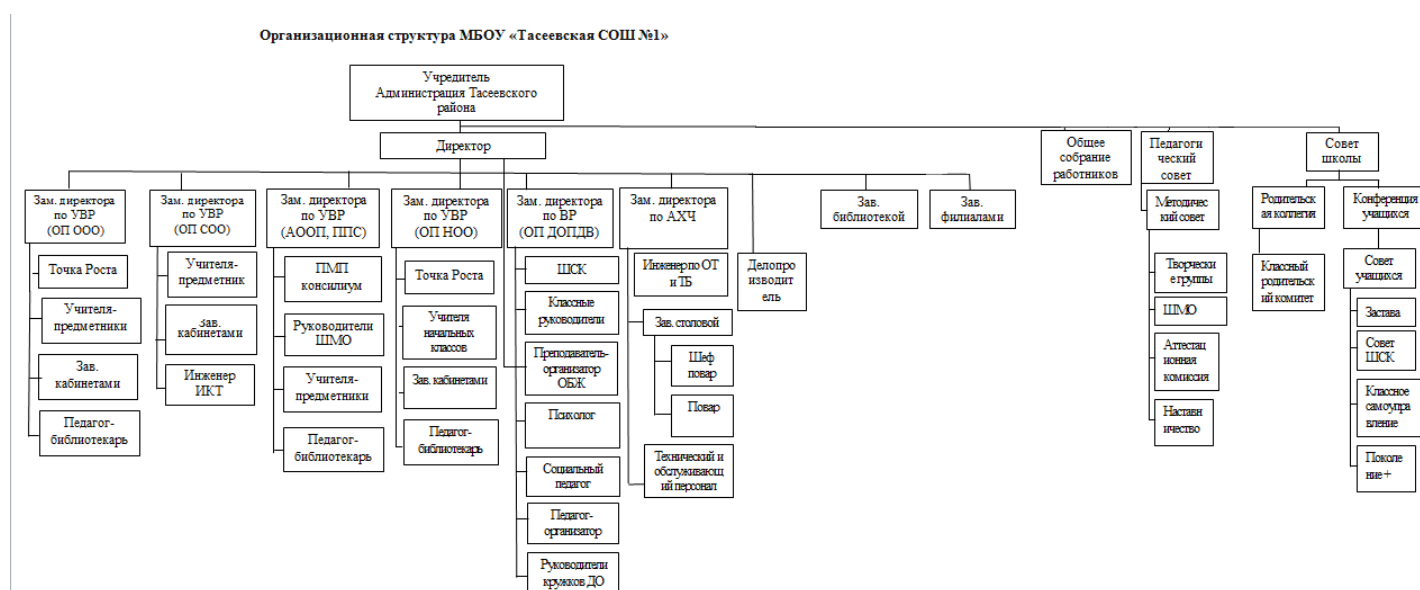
Организационная структура МБОУ «Тасеевская СОШ №1»

Учредитель
Администрация Тасеевского района

Директор

Общее собрание работников

Педагогический совет

Совет школы

Зам. директора по УВР (ОП ООО)

Точка Роста

Учителя-предметники

Зав. кабинетами

Педагог-библиотекарь

Зам. директора по УВР (ОП СОО)

Учителя-предметник

Зав. кабинетами

Инженер ИКТ

Зам. директора по УВР (АООП, ППС)

ПМП консилиум

Руководители ШМО

Учителя-предметники

Педагог-библиотекарь

Зам. директора по УВР (ОП НОО)

Точка Роста

Учителя начальных классов

Зав. кабинетами

Педагог-библиотекарь

Зам. директора по ВР (ОП ДОПДВ)

ШСК

Классные руководители

Преподаватель-организатор ОБЖ

Психолог

Социальный педагог

Педагог-организатор

Руководители кружков ДО

Зам. директора по АХЧ

Инженер по ОТ и ТБ

Зав. столовой

Шеф повар

Повар

Технический и обслуживающий персонал

Делопроизводитель

Зав. библиотекой

Зав. филиалами

Методический совет

Творческие группы

ШМО

Аттестационная комиссия

Наставничество

Родительская коллегия

Классный родительский комитет

Конференция учащихся

Совет учащихся

Застава

Совет ШСК

Классное самоуправление

Поколение+